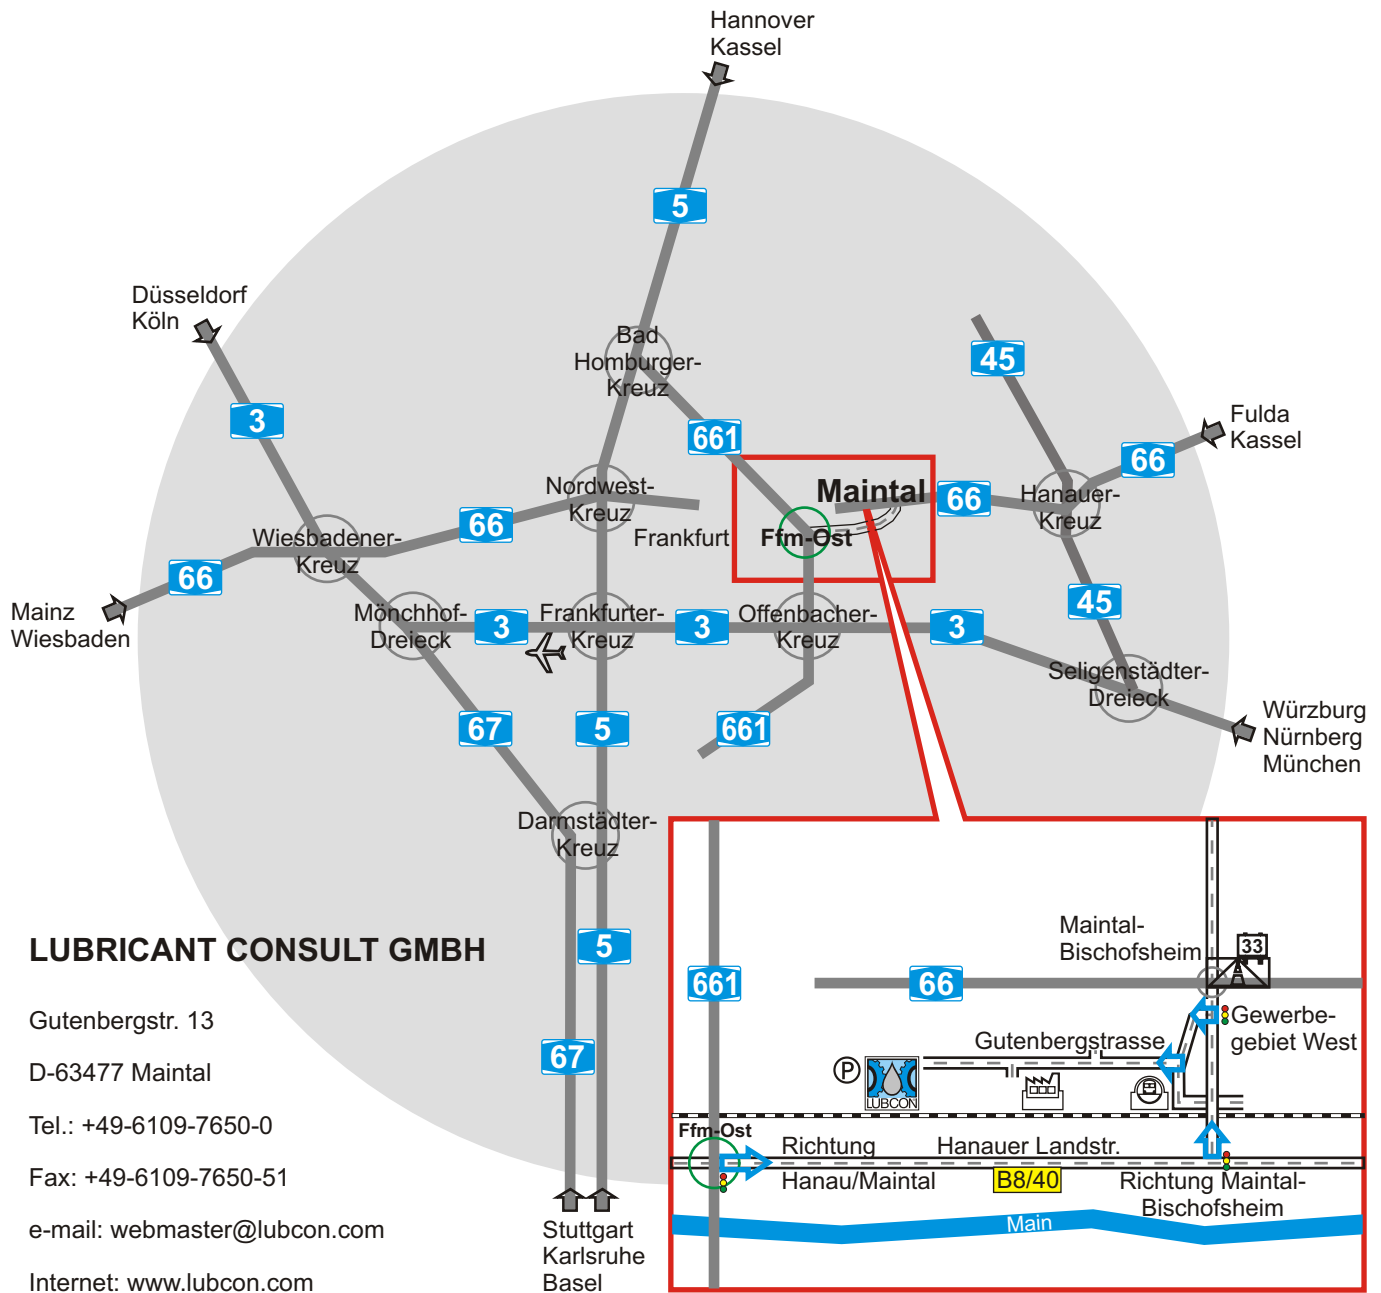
Hannover
Kassel

5

Düsseldorf
Köln

Bad
Homburger-
Kreuz

45

Fulda
Kassel

3

661

66

Nordwest-
Kreuz

Maintal

66

Hanauer-
Kreuz

Wiesbadener-
Kreuz

66

Frankfurt

Ffm-Ost

66

Mainz
Wiesbaden

Mönchhof-
Dreieck

3

Frankfurter-
Kreuz

3

Offenbacher-
Kreuz

3

45

Seligenstädter-
Dreieck

Würzburg
Nürnberg
München

67

5

661

Darmstädter-
Kreuz

LUBRICANT CONSULT GMBH

Gutenbergstr. 13

D-63477 Maintal

Tel.: +49-6109-7650-0

Fax: +49-6109-7650-51

e-mail: webmaster@lubcon.com

Internet: www.lubcon.com

5

67

Stuttgart
Karlsruhe
Basel

661

Maintal-
Bischofsheim

33

66

Gewerbe-
gebiet West

Gutenbergstrasse

P

LUBCON

Ffm-Ost

Richtung
Hanau/Maintal

Hanauer Landstr.

B8/40

Richtung Maintal-
Bischofsheim

Main